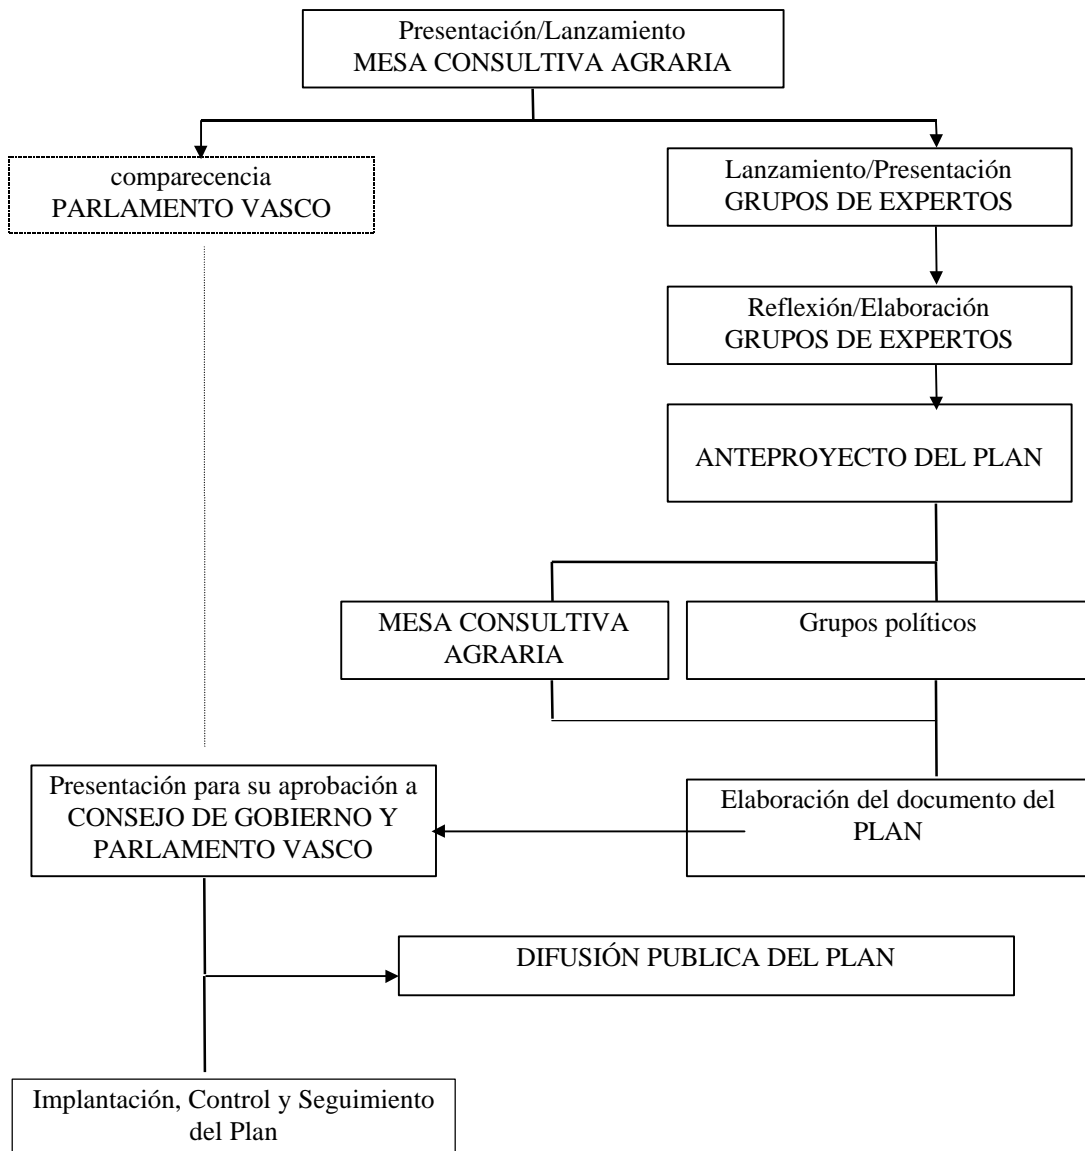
Presentación/Lanzamiento
MESA CONSULTIVA AGRARIA

comparecencia
PARLAMENTO VASCO

Lanzamiento/Presentación
GRUPOS DE EXPERTOS

Reflexión/Elaboración
GRUPOS DE EXPERTOS

ANTEPROYECTO DEL PLAN

MESA CONSULTIVA AGRARIA

Grupos políticos

Presentación para su aprobación a CONSEJO DE GOBIERNO Y PARLAMENTO VASCO

Elaboración del documento del PLAN

DIFUSIÓN PUBLICA DEL PLAN

Implantación, Control y Seguimiento del Plan